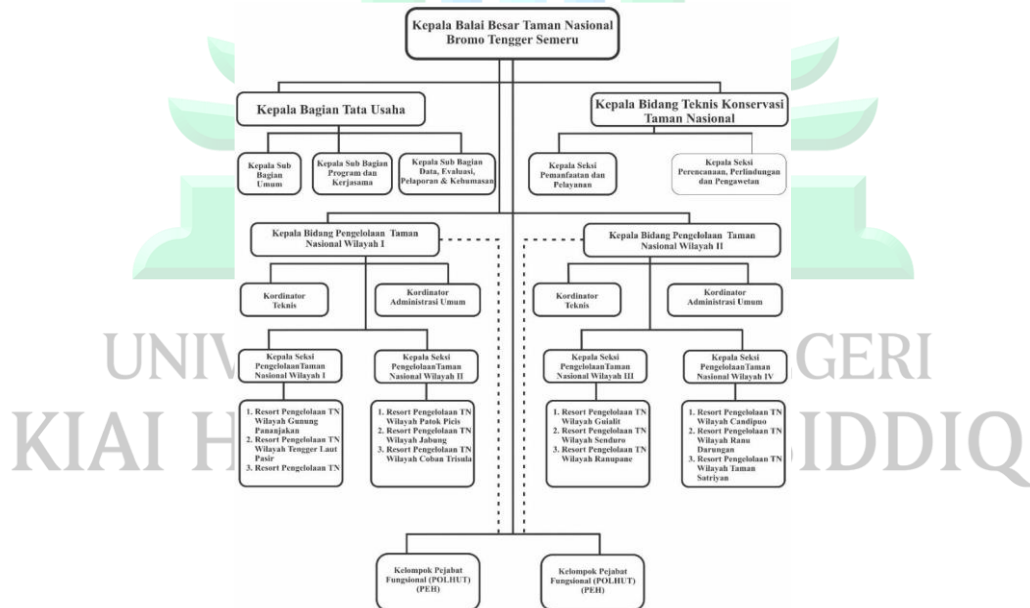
Kepala Balai Besar Taman Nasional Bromo Tengger Semeru

Kepala Bagian Tata Usaha

Kepala Bidang Teknis Konservasi Taman Nasional

Kepala Sub Bagian Umum

Kepala Sub Bagian Program dan Kerjasama

Kepala Sub Bagian Data, Evaluasi, Pelaporan & Kehumasan

Kepala Seksi Pemanfaatan dan Pelayanan

Kepala Seksi Perencanaan, Perlindungan dan Pengawetan

Kepala Bidang Pengelolaan Taman Nasional Wilayah I

Kepala Bidang Pengelolaan Taman Nasional Wilayah II

Kordinator Teknis

Kordinator Administrasi Umum

Kordinator Teknis

Kordinator Administrasi Umum

UNIV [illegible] GERI

KIAI H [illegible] IDDIQ

Kepala Seksi PengelolaanTaman Nasional Wilayah I

Kepala Seksi PengelolaanTaman Nasional Wilayah II

Kepala Seksi PengelolaanTaman Nasional Wilayah III

Kepala Seksi PengelolaanTaman Nasional Wilayah IV

1. Resort Pengelolaan TN Wilayah Gunung Pananjakan
2. Resort Pengelolaan TN Wilayah Tengger Laut Pasir
3. Resort Pengelolaan TN

1. Resort Pengelolaan TN Wilayah Patok Picis
2. Resort Pengelolaan TN Wilayah Jabung
3. Resort Pengelolaan TN Wilayah Coban Trisula

1. Resort Pengelolaan TN Wilayah Gucialit
2. Resort Pengelolaan TN Wilayah Senduro
3. Resort Pengelolaan TN Wilayah Ranupane

1. Resort Pengelolaan TN Wilayah Candipuro
2. Resort Pengelolaan TN Wilayah Ranu Darungan
3. Resort Pengelolaan TN Wilayah Taman Satriyan

Kelompok Pejabat Fungsional (POLHUT) (PEH)

Kelompok Pejabat Fungsional (POLHUT) (PEH)